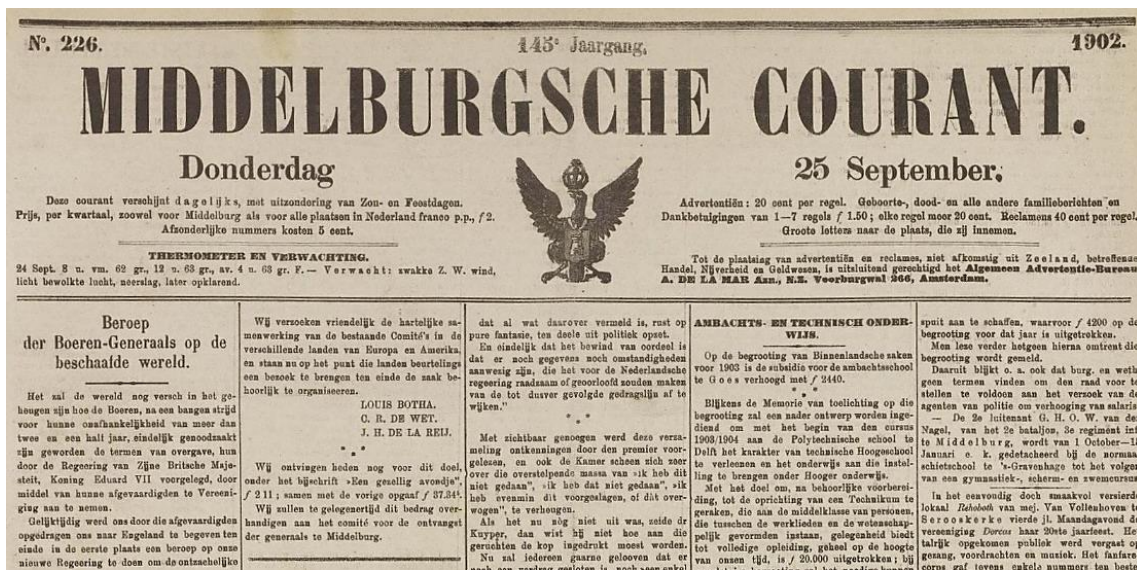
N°. 226.

145e Jaargang.

1902.

MIDDELBURGSCHE COURANT.

Donderdag

25 September.

Deze courant verschijnt dagelijks, met uitzondering van Zon- en Feestdagen. Prijs, per kwartaal, zoowel voor Middelburg als voor alle plaatsen in Nederland franco p.p., $f$ 2. Afzonderlijke nummers kosten 5 cent.

THERMOMETER EN VERWACHTING.
24 Sept. 8 u. vm. 62 gr., 12 u. 63 gr., av. 4 u. 63 gr. F. — Verwacht: zwakke Z. W. wind, licht bewolkte lucht, neerslag, later opklarend.

Advertentiën: 20 cent per regel. Geboorte-, dood- en alle andere familieberichten en Dankbetuigingen van 1—7 regels $f$ 1.50; elke regel meer 20 cent. Reclames 40 cent per regel. Groote letters naar de plaats, die zij innemen.

Tot de plaatsing van advertentiën en reclames, niet afkomstig uit Zeeland, betreffende Handel, Nijverheid en Geldwezen, is uitsluitend gerechtigd het Algemeen Advertentie-Bureau A. DE LA MAR Azn., N.Z. Voorburgwal 266, Amsterdam.

Beroep der Boeren-Generaals op de beschaafde wereld.

Het zal de wereld nog versch in het geheugen zijn hoe de Boeren, na een bangen strijd voor hunne onafhankelijkheid van meer dan twee en een half jaar, eindelijk genoodzaakt zijn geworden de termen van overgave, hun door de Regeering van Zijne Britsche Majesteit, Koning Eduard VII voorgelegd, door middel van hunne afgevaardigden te Vereeniging aan te nemen.

Gelijktijdig werd ons door die afgevaardigden opgedragen ons naar Engeland te begeven ten einde in de eerste plaats een beroep op onze nieuwe Regeering te doen om de ontzachelijke

Wij verzoeken vriendelijk de hartelijke samenwerking van de bestaande Comité's in de verschillende landen van Europa en Amerika, en staan nu op het punt die landen beurtelings een bezoek te brengen ten einde de zaak behoorlijk te organiseeren.

LOUIS BOTHA.
C. R. DE WET.
J. H. DE LA REIJ.

Wij ontvingen heden nog voor dit doel, onder het bijschrift »Een gezellig avondje", $f$ 211; samen met de vorige opgaaf $f$ 37.34¹.

Wij zullen te gelegenertijd dit bedrag overhandigen aan het comité voor de ontvangst der generaals te Middelburg.

dat al wat daarover vermeld is, rust op pure fantasie, ten deele uit politiek opzet.

En eindelijk dat het bewind van oordeel is dat er noch gegevens noch omstandigheden aanwezig zijn, die het voor de Nederlandsche regeering raadzaam of geoorloofd zouden maken van de tot dusver gevolgde gedragslijn af te wijken."

Met zichtbaar genoegen werd deze verzameling ontkenningen door den premier voorgelezen, en ook de Kamer scheen zich zeer over die overstelpende massa van »ik heb dit niet gedaan", »ik heb dat niet gedaan", »ik heb evenmin dit voorgeslagen, of dàt overwogen", te verheugen.

Als het nu nog niet uit was, zeide dr Kuyper, dan wist hij niet hoe aan die geruchten de kop ingedrukt moest worden.

Nu zal iedereen gaarne gelooven dat er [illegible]

AMBACHTS- EN TECHNISCH ONDERWIJS.

Op de begrooting van Binnenlandsche zaken voor 1903 is de subsidie voor de ambachtsschool te Goes verhoogd met $f$ 2440.

Blijkens de Memorie van toelichting op die begrooting zal een nader ontwerp worden ingediend om met het begin van den cursus 1903/1904 aan de Polytechnische school te Delft het karakter van technische Hoogeschool te verleenen en het onderwijs aan die instelling te brengen onder Hooger onderwijs.

Met het doel om, na behoorlijke voorbereiding, tot de oprichting van een Technikum te geraken, die aan de middelklasse van personen, die tusschen de werkleiden en de wetenschappelijk gevormden instaan, gelegenheid biedt tot volledige opleiding, geheel op de hoogte van onzen tijd, is $f$ 20.000 uitgetrokken; bij

spuit aan te schaffen, waarvoor $f$ 4200 op de begrooting voor dat jaar is uitgetrokken.

Men leze verder hetgeen hierna omtrent die begrooting wordt gemeld.

Daaruit blijkt o. a. ook dat burg. en weth. geen termen vinden om den raad voor te stellen te voldoen aan het verzoek van de agenten van politie om verhooging van salaris.

— De 2e luitenant G. H. O. W. van de Nagel, van het 2e bataljon, 3e regiment inf. te Middelburg, wordt van 1 October—1 Januari e. k. gedetacheerd bij de normaal schietschool te 's-Gravenhage tot het volgen van een gymnastiek-, scherm- en zwemcursus.

In het eenvoudig doch smaakvol versierde lokaal Rehoboth van mej. Van Vollenhoven te Serooskerke vierde jl. Maandagavond de vereeniging Dorcas haar 20ste jaarfeest. Het talrijk opgekomen publiek werd vergast op gezang, voordrachten en muziek. Het fanfare corps gaf tevens enkele nummers ten beste